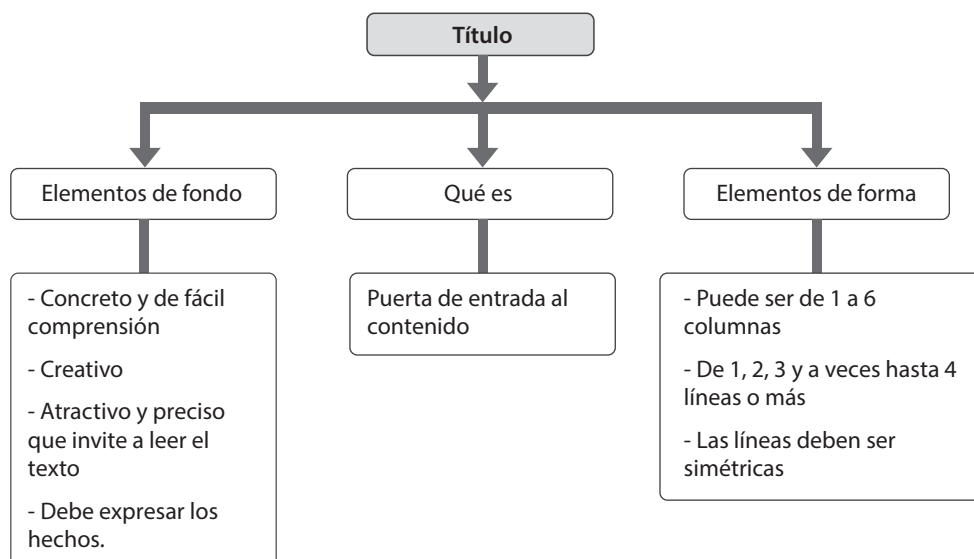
Título

Elementos de fondo

Qué es

Elementos de forma

- Concreto y de fácil comprensión

- Creativo

- Atractivo y preciso que invite a leer el texto

- Debe expresar los hechos.

Puerta de entrada al contenido

- Puede ser de 1 a 6 columnas

- De 1, 2, 3 y a veces hasta 4 líneas o más

- Las líneas deben ser simétricas